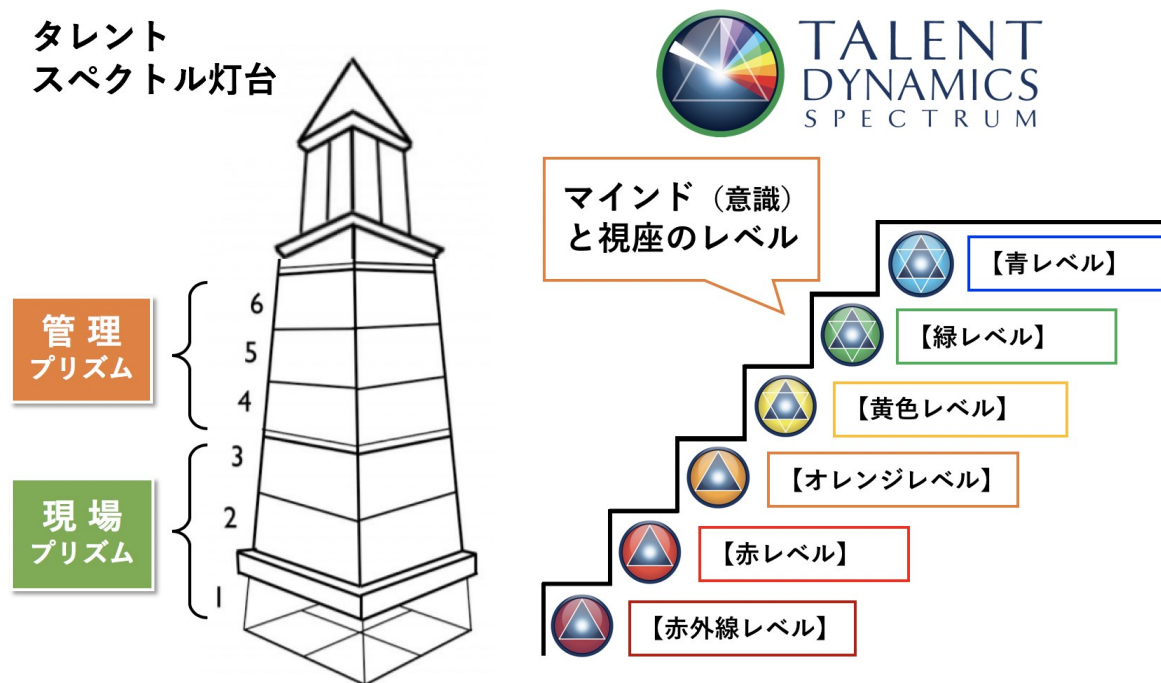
タレント
スペクトル灯台

TALENT
DYNAMICS
SPECTRUM

マインド（意識）
と視座のレベル

6
5
4
3
2
1

管理
プリズム

現場
プリズム

【青レベル】
【緑レベル】
【黄色レベル】
【オレンジレベル】
【赤レベル】
【赤外線レベル】